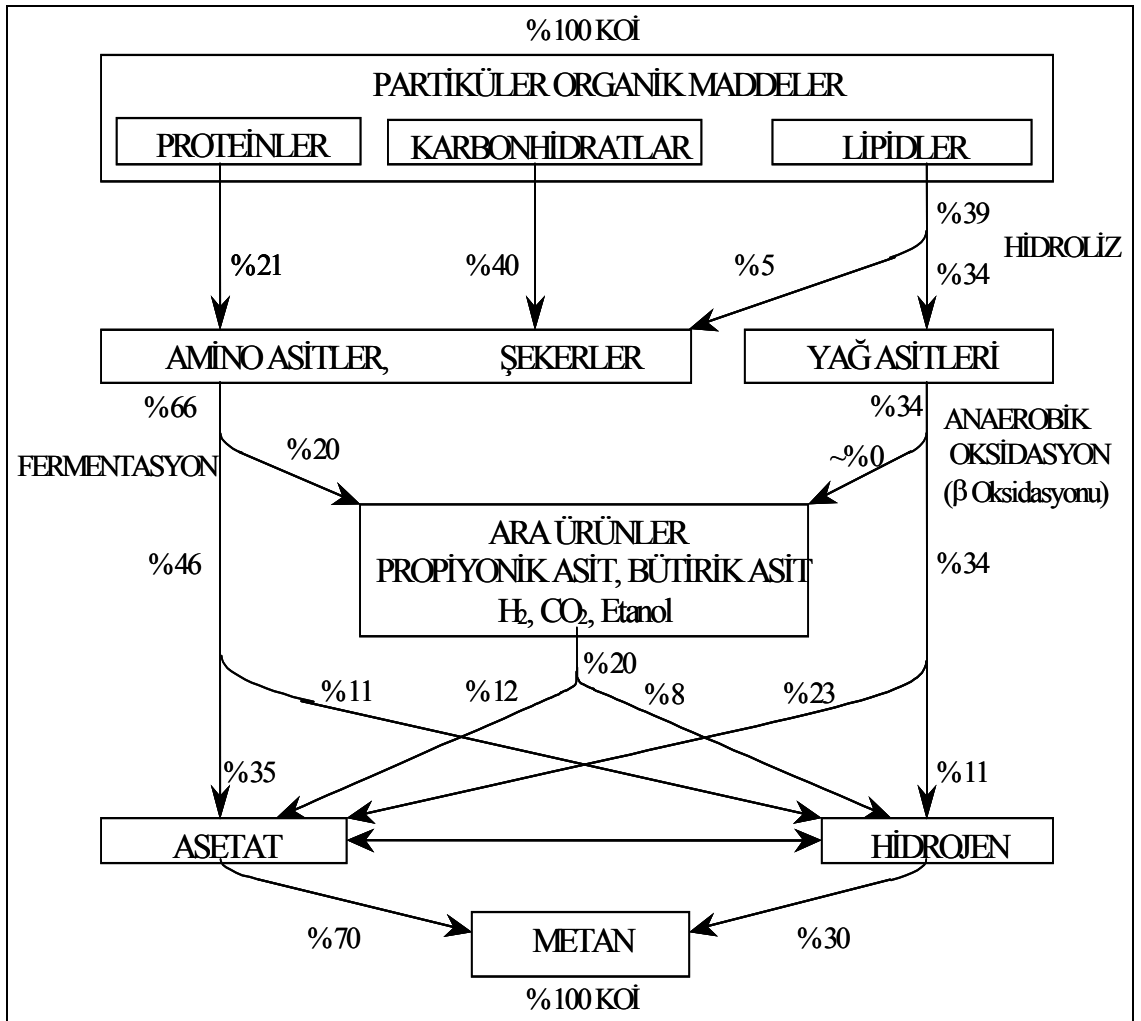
%100 KOİ

PARTİKÜLER ORGANİK MADDELER

PROTEİNLER

KARBONHİDRATLAR

LİPİDLER

%39

HİDROLİZ

%21

%40

%5

%34

AMİNO ASİTLER,

ŞEKERLER

YAĞ ASİTLERİ

%66

%34

ANAEROBİK OKSİDASYON (β Oksidasyonu)

FERMENTASYON

%20

~%0

ARA ÜRÜNLER
PROPİYONİK ASİT, BÜTİRİK ASİT
$H_2$, $CO_2$, Etanol

%46

%34

%20

%11

%12

%8

%23

%35

%11

ASETAT

HİDROJEN

%70

METAN

%30

%100 KOİ